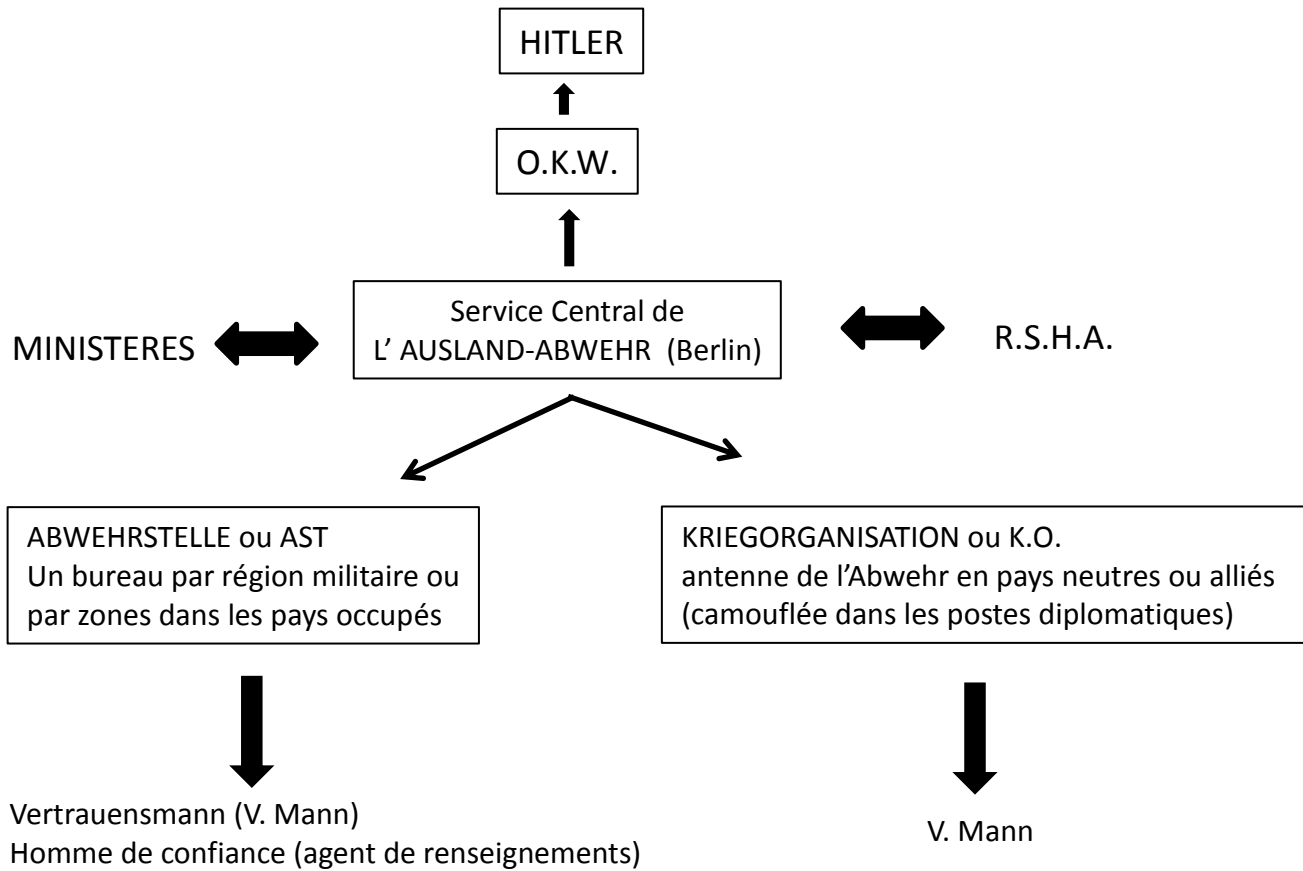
HITLER

O.K.W.

MINISTERES

Service Central de
L' AUSLAND-ABWEHR (Berlin)

R.S.H.A.

ABWEHRSTELLE ou AST
Un bureau par région militaire ou par zones dans les pays occupés

KRIEGORGANISATION ou K.O.
antenne de l'Abwehr en pays neutres ou alliés (camouflée dans les postes diplomatiques)

Vertrauensmann (V. Mann)
Homme de confiance (agent de renseignements)

V. Mann